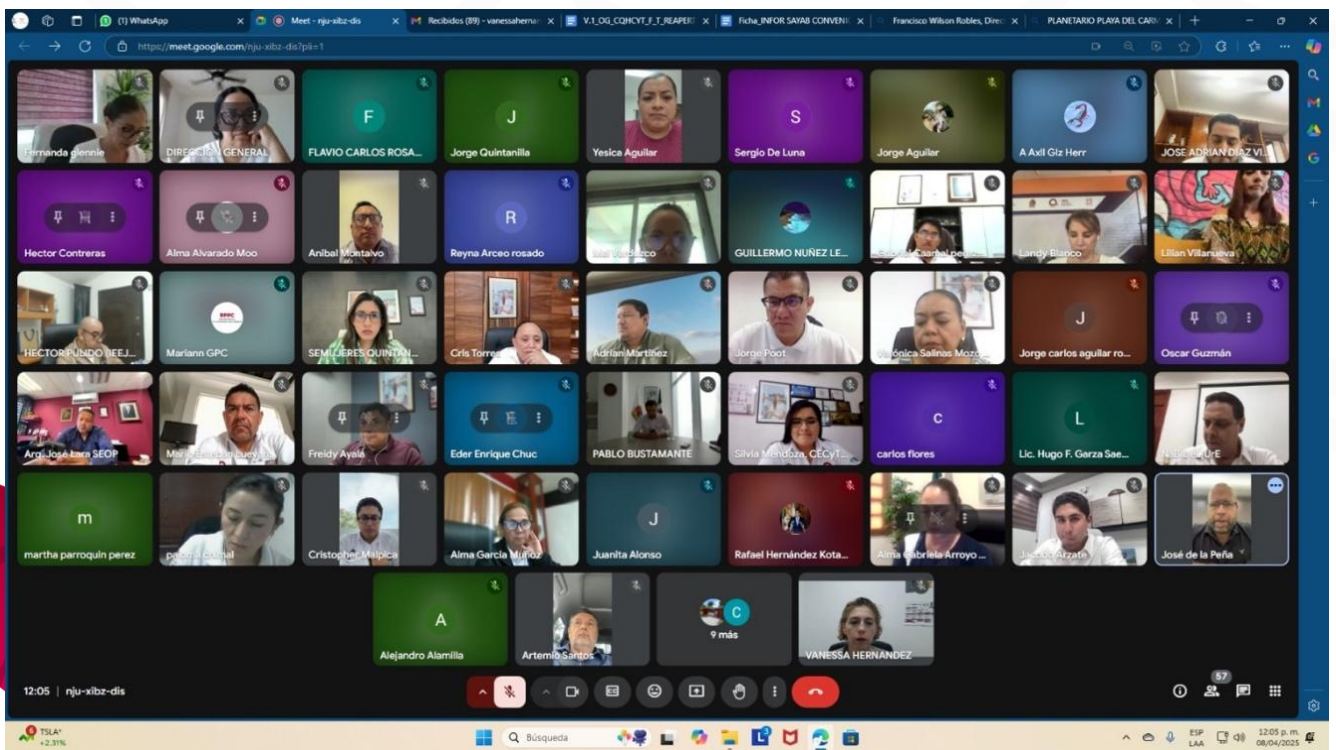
(1) WhatsApp
Meet - nju-xibz-dis
Recibidos (89) - vanessaherna
V.1_OG_CQHCYT_F_T_REAPERT
Ficha_INFOR SAYAB CONVENI
Francisco Wilson Robles, Direc
PLANETARIO PLAYA DEL CARM
https://meet.google.com/nju-xibz-dis?pli=1

Fernanda glennie
DIRECCIÓN GENERAL
F
FLAVIO CARLOS ROSA...
J
Jorge Quintanilla
Yesica Aguilar
S
Sergio De Luna
Jorge Aguilar
A Axll Glz Herr
JOSE ADRIAN DIAZ VI...
Hector Contreras
Alma Alvarado Moo
Anibal Montalvo
R
Reyna Arceo rosado
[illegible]
GUILLERMO NUÑEZ LE...
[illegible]
Landy Blanco
Lilian Villanueva
HECTOR PULIDO (EEJ...
Mariann GPC
SEMUJERES QUINTAN...
Cris Torres
Adrián Martínez
Jorge Poot
Verónica Salinas Mozo...
J
Jorge carlos aguilar ro...
Oscar Guzmán
Arq. José Lara SEOP
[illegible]
Freidy Ayala
Eder Enrique Chuc
PABLO BUSTAMANTE
Silvia Mendoza, CECyT...
C
carlos flores
L
Lic. Hugo F. Garza Sae...
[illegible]
m
martha parroquin perez
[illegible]
Cristopher Malpica
Alma Garcia Muñoz
J
Juanita Alonso
Rafael Hernández Kota...
Alma Gabriela Arroyo ...
Jacobo Alzate
José de la Peña
A
Alejandro Alamilla
Artemio Santos
C
9 más
VANESSA HERNANDEZ

12:05 | nju-xibz-dis
57

TSLA +2.31%
Búsqueda
ESP LAA
12:05 p. m.
08/04/2025